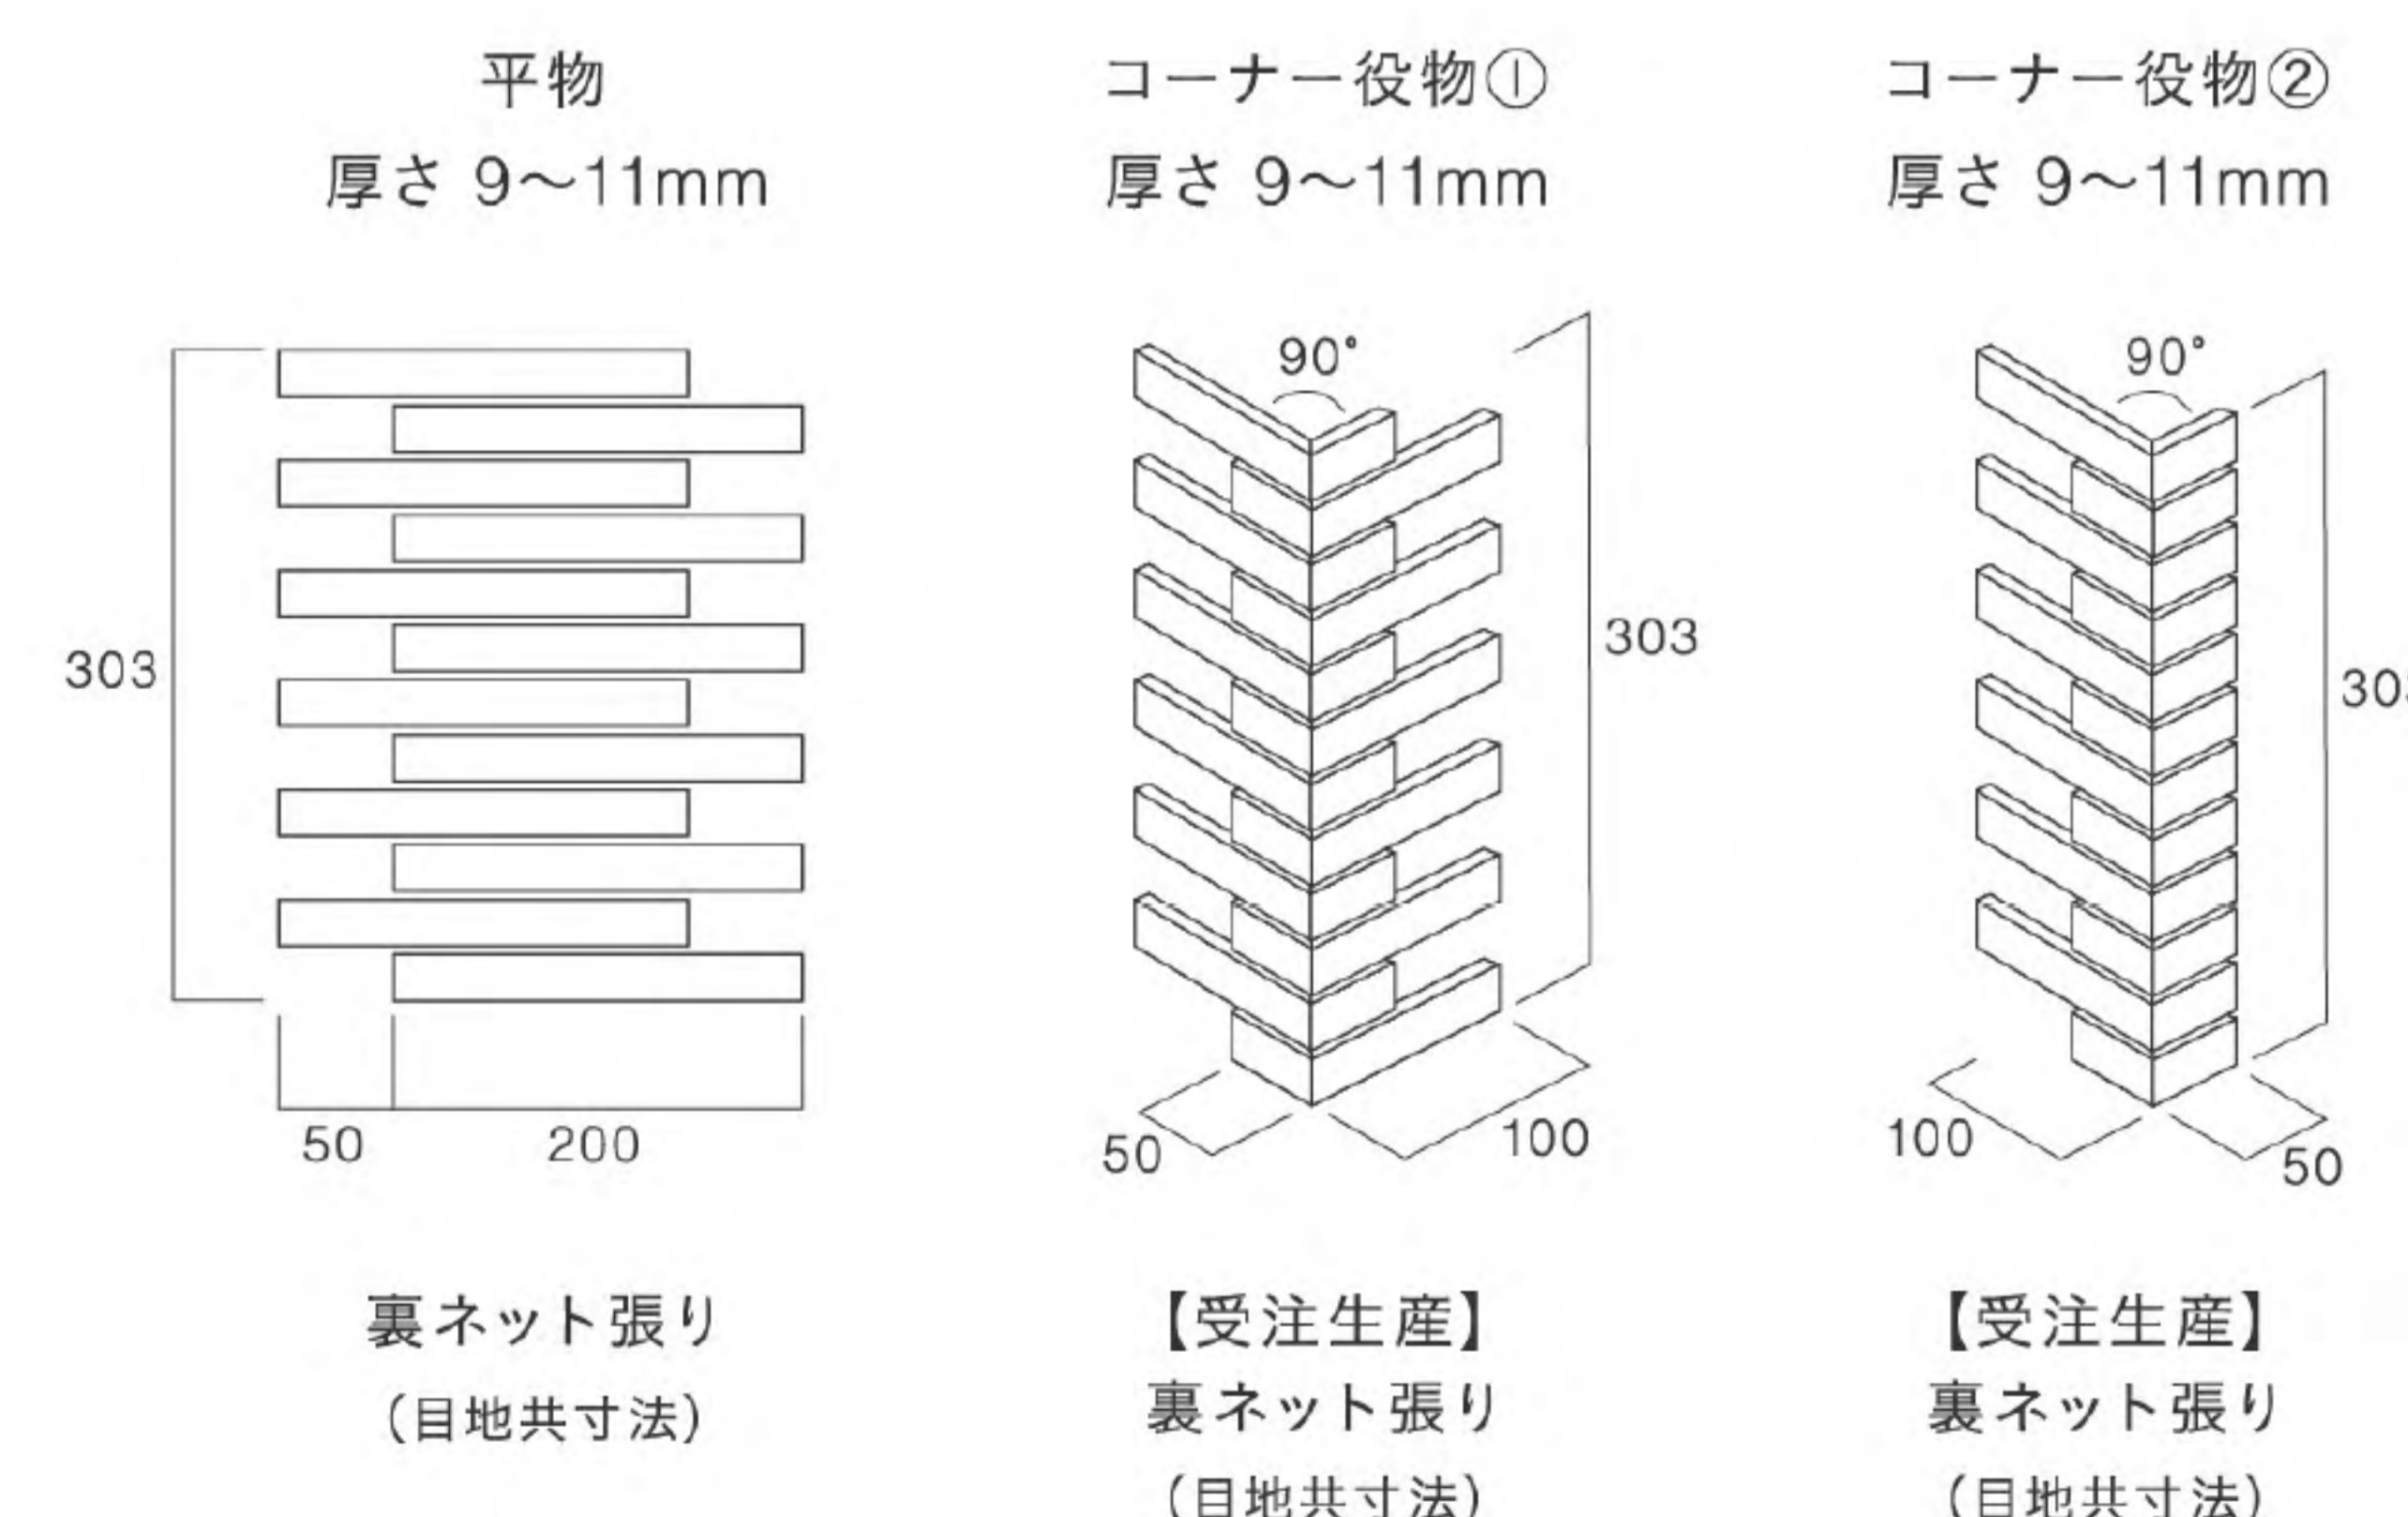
平物
厚さ 9~11mm

303

50 200

裏ネット張り
(目地共寸法)

コーナー役物①
厚さ 9~11mm

90°

303

50 100

【受注生産】
裏ネット張り
(目地共寸法)

コーナー役物②
厚さ 9~11mm

90°

30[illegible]

100 50

【受注生産】
裏ネット張り
(目地共寸法)